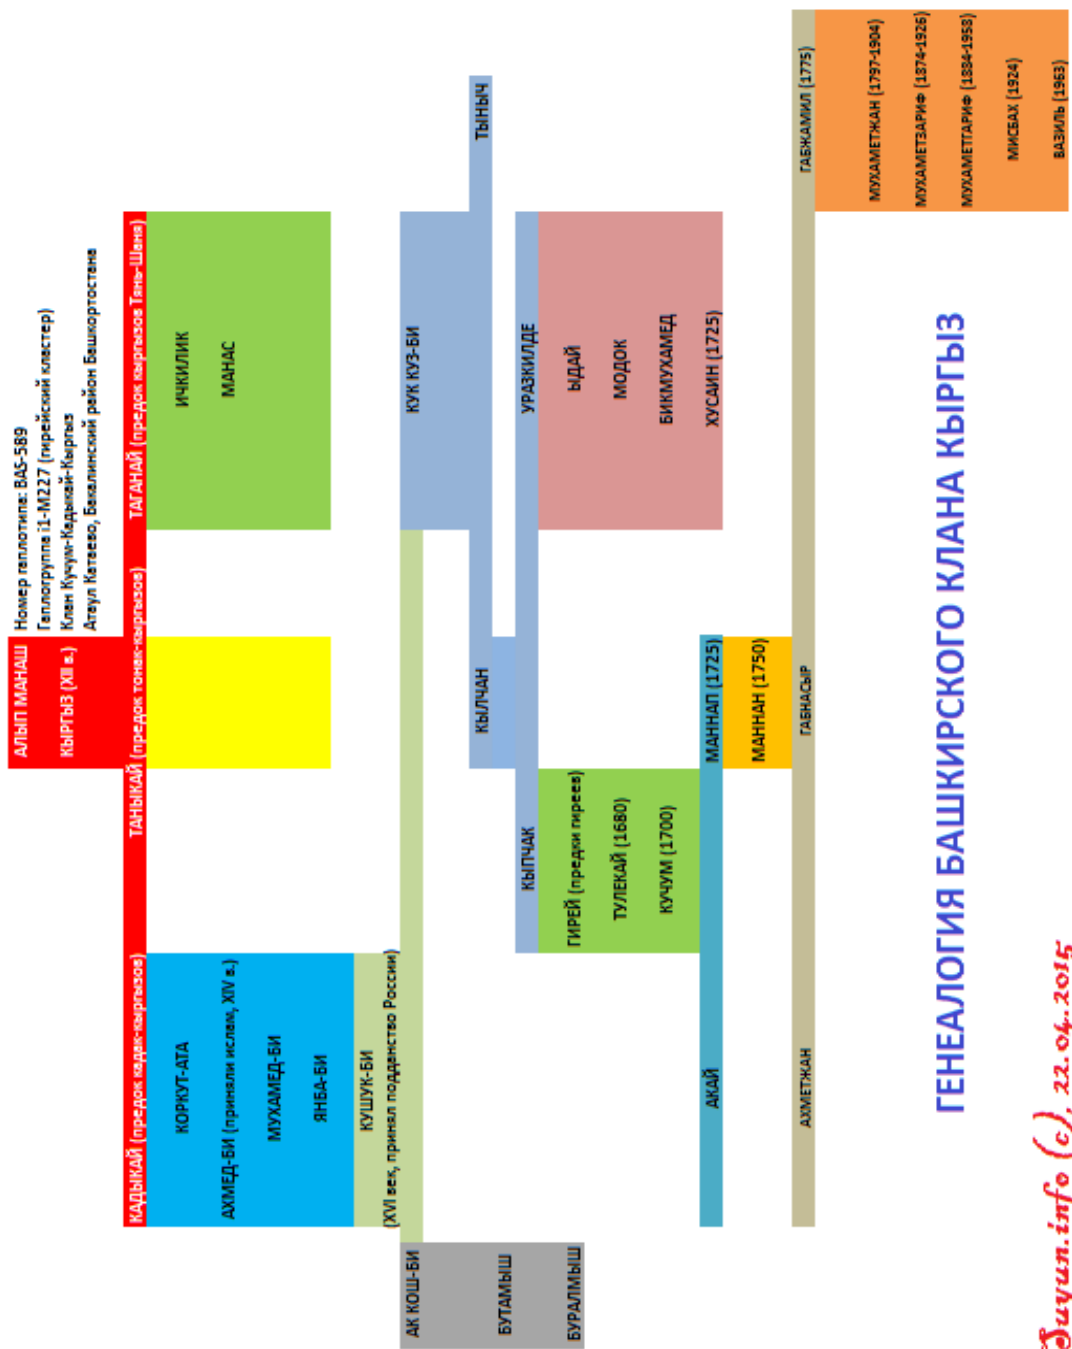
АЛЫП МАНАШ
КЫРГЫЗ (XII в.)

Номер гаплотипа: BAS-589
Гаплогруппа I1-M227 (пирейский кластер)
Клан Кучум-Кадыкай-Кыргыз
Аул Катеево, Бакалинский район Башкортостана

КАДЫКАЙ (предок кадык-кыргызов)
КОРКУТ-АТА
АХМЕД-БИ (приняли ислам, XIV в.)
МУХАМЕД-БИ
ЯНБА-БИ
КУШУК-БИ
(XVI век, принял подданство России)

ТАНЫКАЙ (предок тонак-кыргызов)

ТАГАНАЙ (предок кыргызов Тянь-Шаня)
ИЧКИЛИК
МАНАС

АК КОШ-БИ
БУТАМЫШ
БУРАЛМЫШ

КУК КУЗ-БИ
ТЫНЫЧ
КЫЛЧАН

УРАЗКИЛДЕ
ЫДАЙ
МОДОК
БИКМУХАМЕД
ХУСАИН (1725)

КЫПЧАК
ГИРЕЙ (предки гиреев)
ТУЛЕКАЙ (1680)
КУЧУМ (1700)

АКАЙ
МАННАП (1725)
МАННАН (1750)

АХМЕТЖАН
ГАБНАСЫР
ГАБКАМИЛ (1775)

МУХАМЕТЖАН (1797-1904)
МУХАМЕТЗАРИФ (1874-1926)
МУХАМЕТГАРИФ (1884-1958)
МИСБАХ (1924)
ВАЗИЛЬ (1963)

ГЕНЕАЛОГИЯ БАШКИРСКОГО КЛАНА КЫРГЫЗ

Suyun.info (c), 22.04.2015